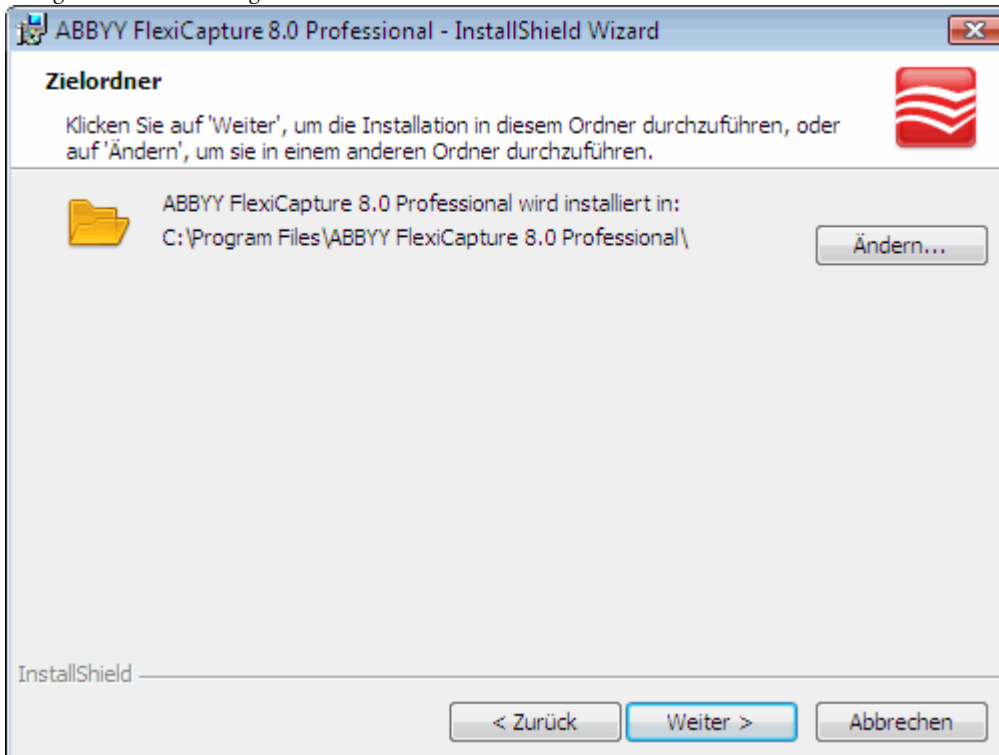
ABBYY FlexiCapture 8.0 Professional - InstallShield Wizard

Zielordner

Klicken Sie auf 'Weiter', um die Installation in diesem Ordner durchzuführen, oder auf 'Ändern', um sie in einem anderen Ordner durchzuführen.

ABBYY FlexiCapture 8.0 Professional wird installiert in:
C:\Program Files\ABBYY FlexiCapture 8.0 Professional\

Ändern...

InstallShield

< Zurück

Weiter >

Abbrechen